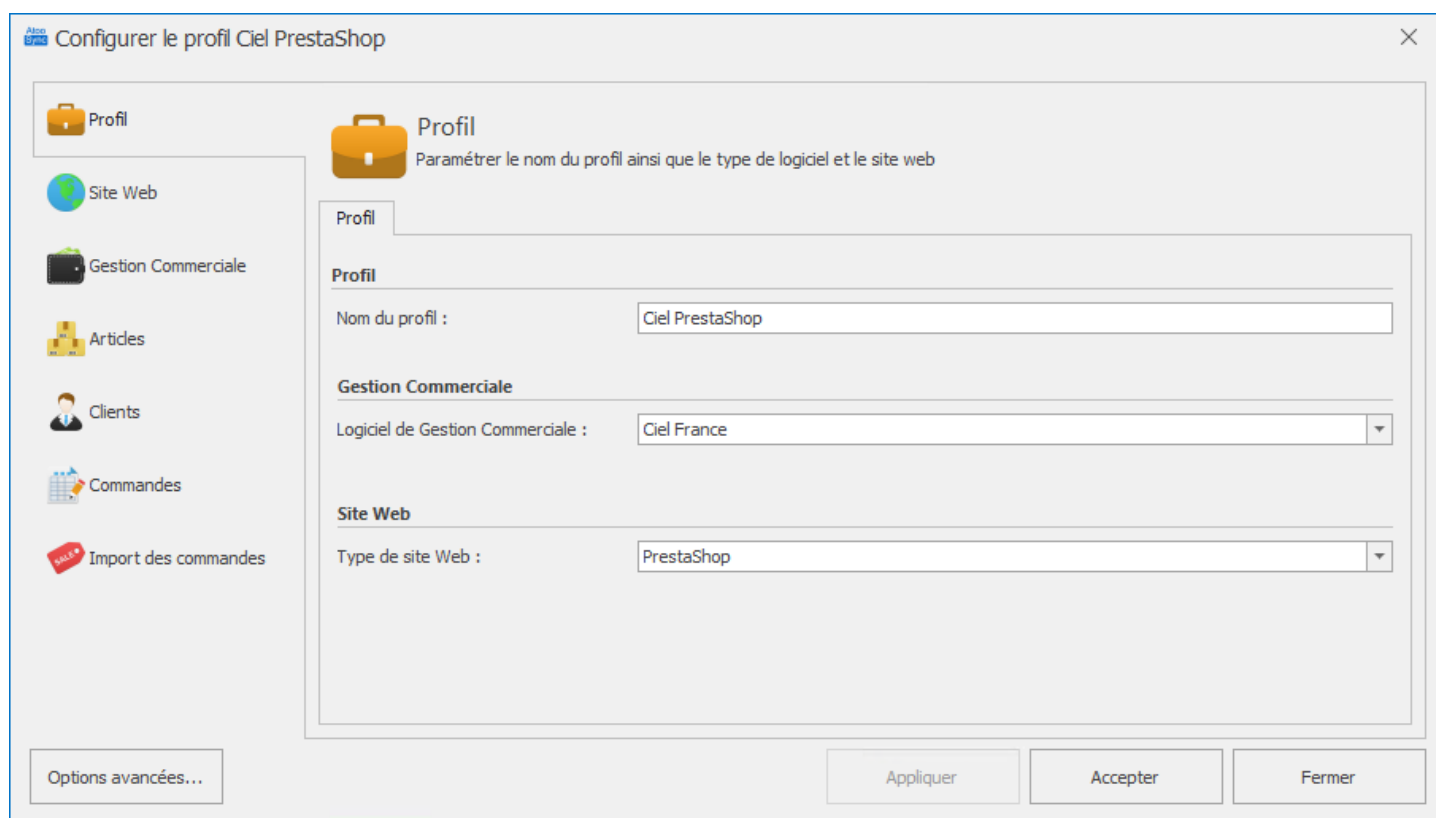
Atoo Sync

Configurer le profil Ciel PrestaShop

Profil
Site Web
Gestion Commerciale
Articles
Clients
Commandes
SALE
Import des commandes

Profil
Paramétrer le nom du profil ainsi que le type de logiciel et le site web

Profil

Profil
Nom du profil : Ciel PrestaShop

Gestion Commerciale
Logiciel de Gestion Commerciale : Ciel France

Site Web
Type de site Web : PrestaShop

Options avancées...
Appliquer
Accepter
Fermer